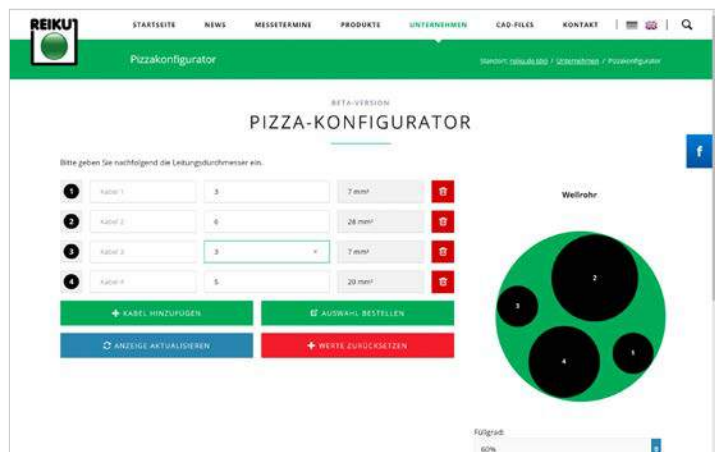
REIKU

STARTSEITE NEWS MESSETERMINE PRODUKTE UNTERNEHMEN CAD-FILES KONTAKT

Pizzakonfigurator

Standort: reiku.de/pbl / Unternehmen / Pizzakonfigurator

BETA-VERSION

PIZZA-KONFIGURATOR

Bitte geben Sie nachfolgend die Leitungsdurchmesser ein.

| | | | |
|---|---|---|---|
| 1 | Kabel 1 | 3 | 7 mm² |
| 2 | Kabel 2 | 6 | 28 mm² |
| 3 | Kabel 3 | 3 | 7 mm² |
| 4 | Kabel 4 | 5 | 20 mm² |

KABEL HINZUFÜGEN

AUSWAHL BESTELLEN

ANZEIGE AKTUALISIEREN

WERTE ZURÜCKSETZEN

Wellrohr

2

3

4

1

Füllgrad:

60%

f